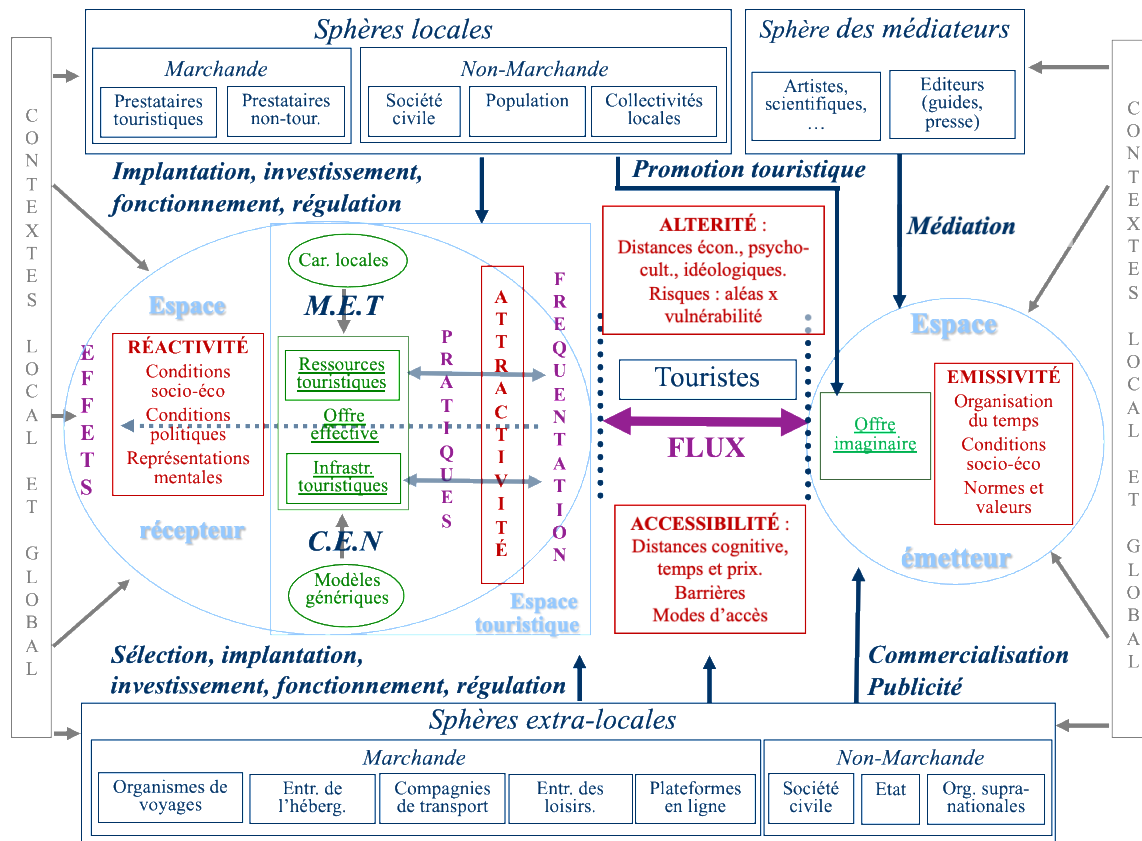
CONTEXTES LOCAL ET GLOBAL

Sphères locales

Marchande

Prestataires touristiques

Prestataires non-tour.

Non-Marchande

Société civile

Population

Collectivités locales

Sphère des médiateurs

Artistes, scientifiques, …

Editeurs (guides, presse)

CONTEXTES LOCAL ET GLOBAL

Implantation, investissement, fonctionnement, régulation

Promotion touristique

Médiation

Espace récepteur

EFFETS

RÉACTIVITÉ
Conditions socio-éco
Conditions politiques
Représentations mentales

Car. locales

M.E.T

Ressources touristiques

Offre effective

Infrastr. touristiques

C.E.N

Modèles génériques

Espace touristique

PRATIQUES

ATTRACTIVITÉ

FREQUENTATION

ALTERITÉ :
Distances écon., psycho-cult., idéologiques.
Risques : aléas x vulnérabilité

Touristes

FLUX

ACCESSIBILITÉ :
Distances cognitive, temps et prix.
Barrières
Modes d'accès

Espace émetteur

Offre imaginaire

EMISSIVITÉ
Organisation du temps
Conditions socio-éco
Normes et valeurs

Sélection, implantation, investissement, fonctionnement, régulation

Commercialisation Publicité

Sphères extra-locales

Marchande

Organismes de voyages

Entr. de l'héberg.

Compagnies de transport

Entr. des loisirs.

Plateformes en ligne

Non-Marchande

Société civile

Etat

Org. supra-nationales